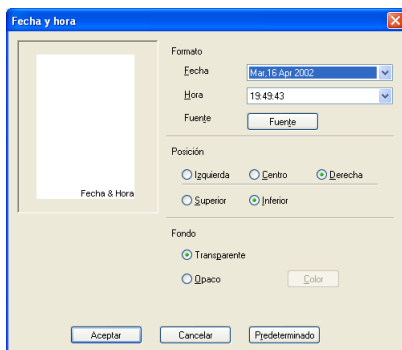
Fecha y hora

Fecha & Hora

Formato
Fecha Mar,16 Apr 2002
Hora 19.49.43
Fuente Fuente

Posición
Izquierda Centro Derecha
Superior Inferior

Fondo
Transparente
Opaco Color

Aceptar Cancelar Predeterminado